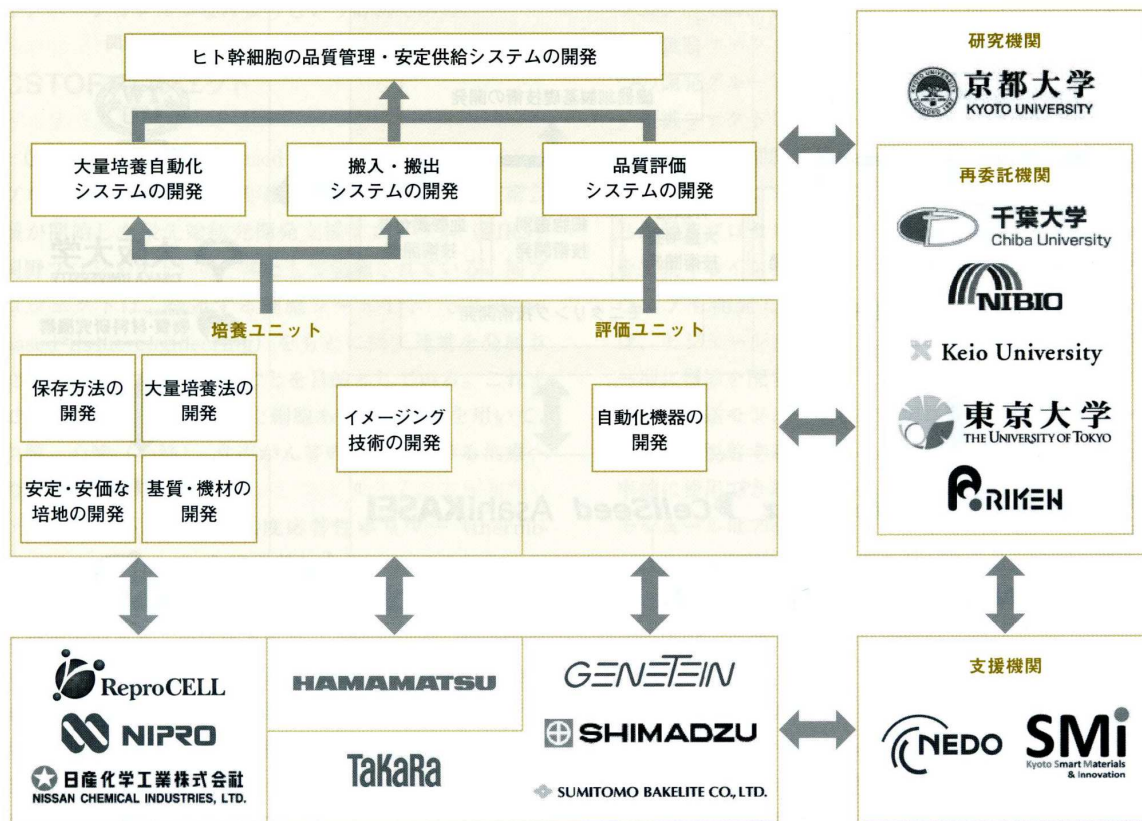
ヒト幹細胞の品質管理・安定供給システムの開発

大量培養自動化システムの開発

搬入・搬出システムの開発

品質評価システムの開発

培養ユニット

評価ユニット

保存方法の開発

大量培養法の開発

安定・安価な培地の開発

基質・機材の開発

イメージング技術の開発

自動化機器の開発

研究機関

京都大学
KYOTO UNIVERSITY

再委託機関

千葉大学
Chiba University

NIBIO

Keio University

東京大学
THE UNIVERSITY OF TOKYO

RIKEN

ReproCELL

NIPRO

日産化学工業株式会社
NISSAN CHEMICAL INDUSTRIES, LTD.

HAMAMATSU

TaKaRa

GENETEIN

SHIMADZU

SUMITOMO BAKELITE CO., LTD.

支援機関

NEDO

SMi
Kyoto Smart Materials & Innovation